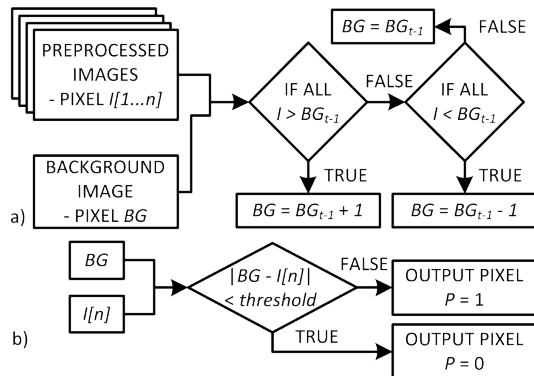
PREPROCESSED IMAGES - PIXEL $I[1...n]$

BACKGROUND IMAGE - PIXEL $BG$

IF ALL $I > BG_{t-1}$

FALSE

IF ALL $I < BG_{t-1}$

$BG = BG_{t-1}$

FALSE

TRUE

TRUE

a)

$BG = BG_{t-1} + 1$

$BG = BG_{t-1} - 1$

$BG$

$I[n]$

$|BG - I[n]| < threshold$

FALSE

OUTPUT PIXEL $P = 1$

TRUE

b)

OUTPUT PIXEL $P = 0$